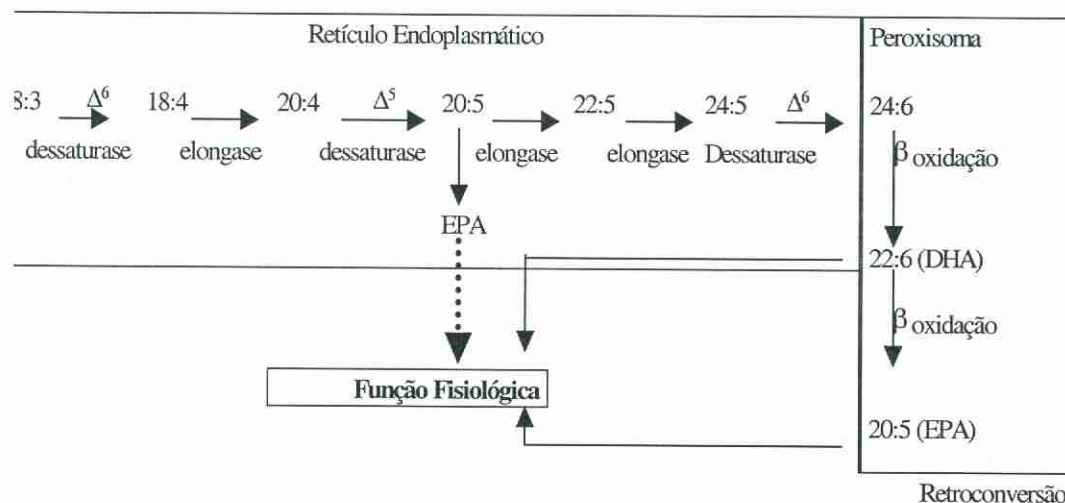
Retículo Endoplasmático

Peroxisoma

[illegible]8:3 $\Delta^6$ dessaturase 18:4 elongase 20:4 $\Delta^5$ dessaturase 20:5 elongase 22:5 elongase 24:5 $\Delta^6$ Dessaturase 24:6

EPA

$\beta$ oxidação

22:6 (DHA)

$\beta$ oxidação

Função Fisiológica

20:5 (EPA)

Retroconversão